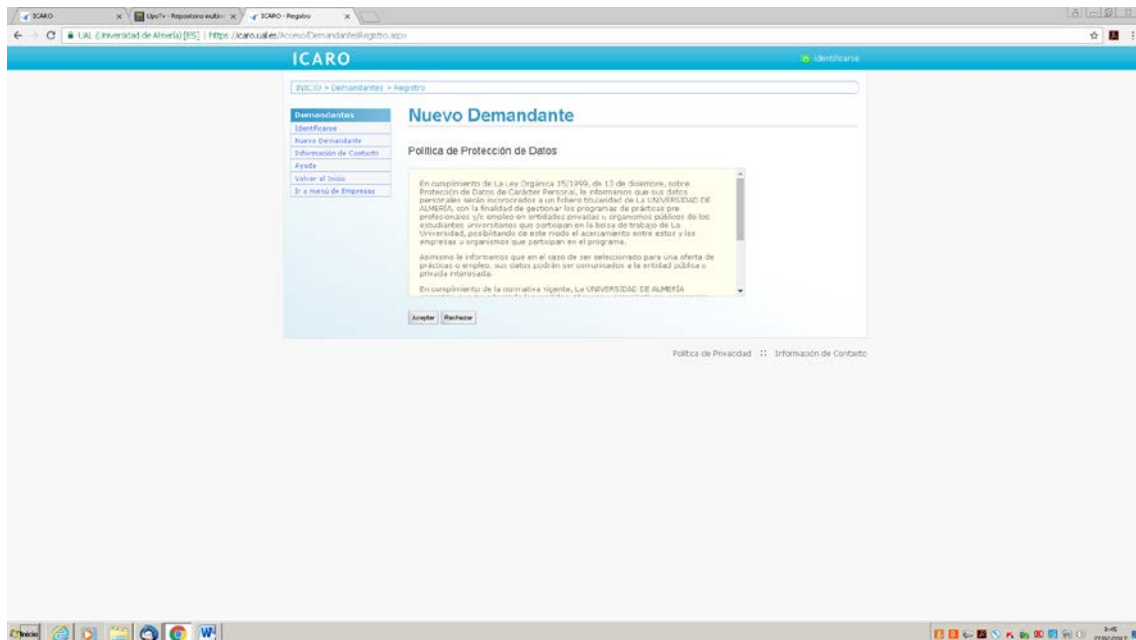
ICARO | Upo?v - Repositorio multi... | ICARO - Registro

UAL (Universidad de Almería) [ES] | https://icaro.ual.es/Acceso/DemandanteRegistro.aspx

ICARO

Identificarse

INICIO > Demandantes > Registro

Demandantes
Identificarse
Nuevo Demandante
Información de Contacto
Ayuda
Volver al Inicio
Ir a menú de Empresas

Nuevo Demandante

Política de Protección de Datos

En cumplimiento de La Ley Orgánica 15/1999, de 13 de diciembre, sobre Protección de Datos de Carácter Personal, le informamos que sus datos personales serán incorporados a un fichero titularidad de La UNIVERSIDAD DE ALMERÍA, con la finalidad de gestionar los programas de prácticas pre profesionales y/o empleo en entidades privadas u organismos públicos de los estudiantes universitarios que participan en la bolsa de trabajo de La Universidad, posibilitando de este modo el acercamiento entre estos y las empresas u organismos que participan en el programa.

Asimismo le informamos que en el caso de ser seleccionado para una oferta de prácticas o empleo, sus datos podrán ser comunicados a la entidad pública o privada interesada.

En cumplimiento de la normativa vigente, La UNIVERSIDAD DE ALMERÍA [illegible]

Aceptar Rechazar

Política de Privacidad :: Información de Contacto

Inicio